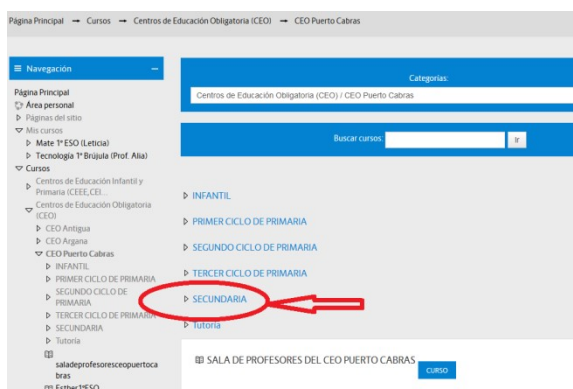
Página Principal → Cursos → Centros de Educación Obligatoria (CEO) → CEO Puerto Cabras

≡ Navegación −

Página Principal
Área personal
▷ Páginas del sitio
▽ Mis cursos
▷ Mate 1º ESO (Leticia)
▷ Tecnología 1º Brújula (Prof. Alia)
▽ Cursos
▷ Centros de Educación Infantil y Primaria (CEEE,CEI...
▽ Centros de Educación Obligatoria (CEO)
▷ CEO Antigua
▷ CEO Argana
▽ CEO Puerto Cabras
▷ INFANTIL
▷ PRIMER CICLO DE PRIMARIA
▷ SEGUNDO CICLO DE PRIMARIA
▷ TERCER CICLO DE PRIMARIA
▷ SECUNDARIA
▷ Tutoría
saladeprofesoresceopuertocabras
Esther1ºESO

Categorías:
Centros de Educación Obligatoria (CEO) / CEO Puerto Cabras

Buscar cursos: Ir

▷ INFANTIL
▷ PRIMER CICLO DE PRIMARIA
▷ SEGUNDO CICLO DE PRIMARIA
▷ TERCER CICLO DE PRIMARIA
▷ SECUNDARIA
▷ Tutoría

SALA DE PROFESORES DEL CEO PUERTO CABRAS
CURSO